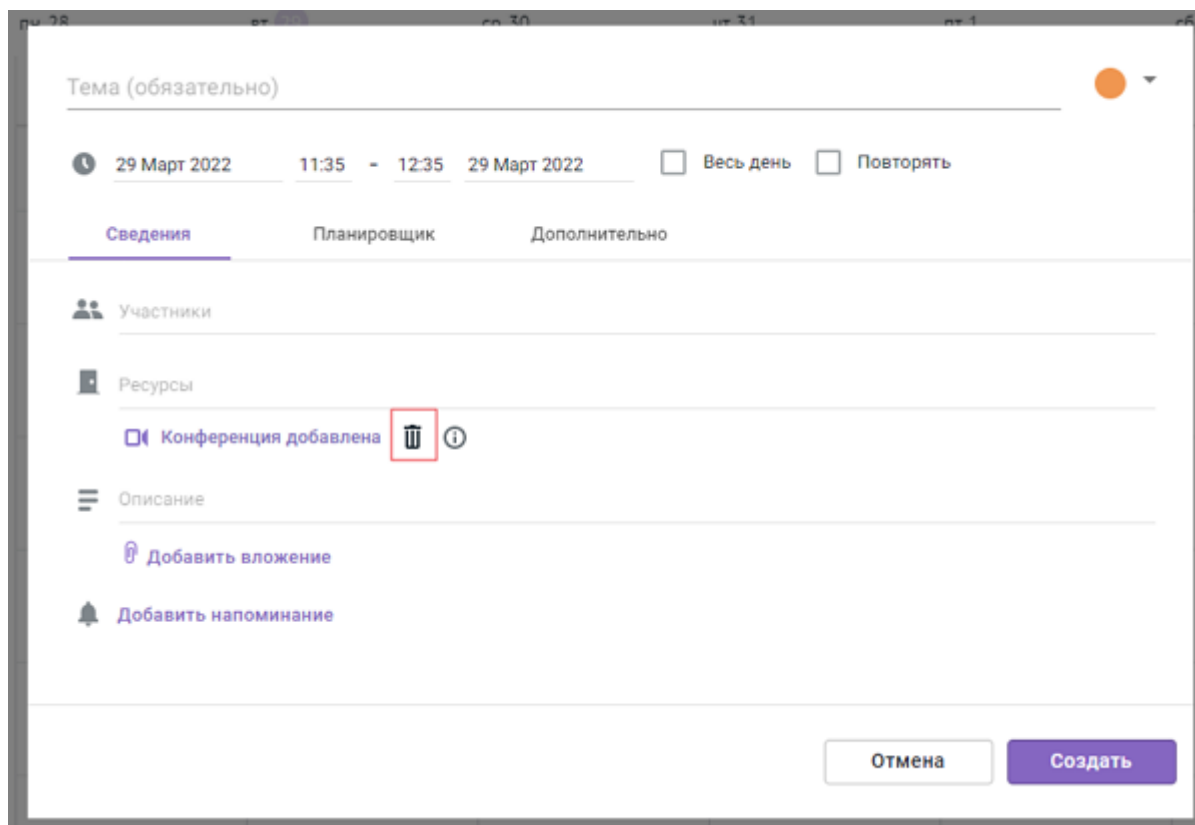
пн 28 вт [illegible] ср 30 чт 31 пт 1 сб

Тема (обязательно)

29 Март 2022 11:35 - 12:35 29 Март 2022 Весь день Повторять

Сведения Планировщик Дополнительно

Участники

Ресурсы

Конференция добавлена

Описание

Добавить вложение

Добавить напоминание

Отмена Создать